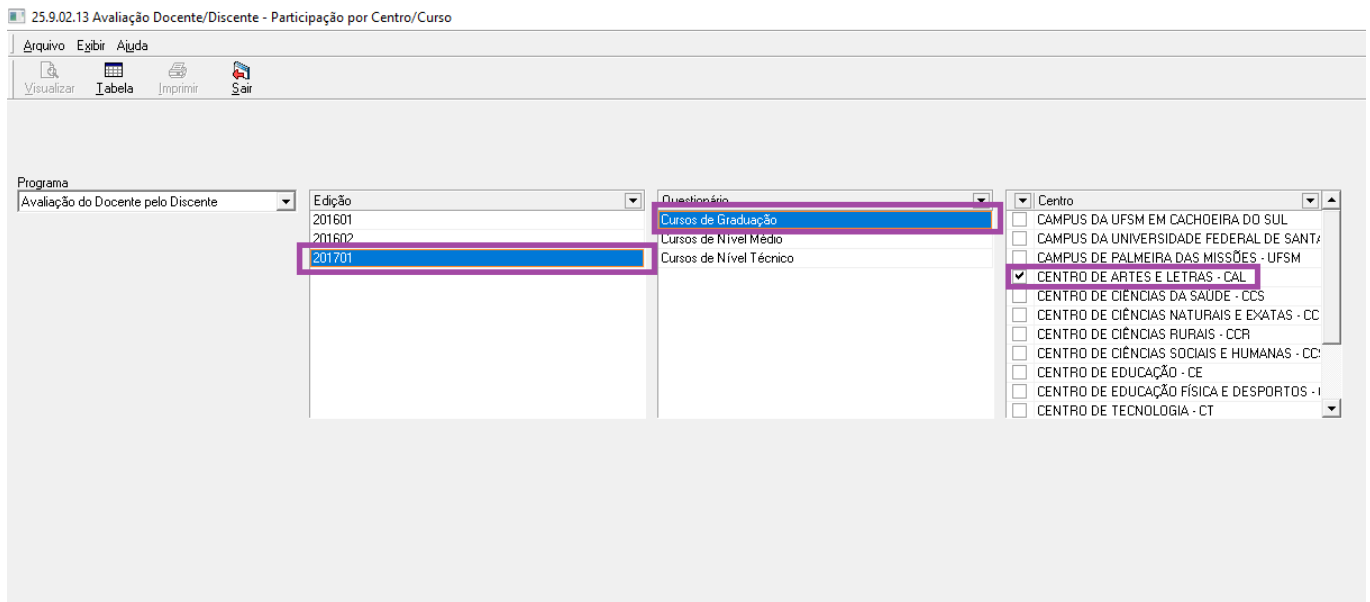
25.9.02.13 Avaliação Docente/Discente - Participação por Centro/Curso

Arquivo Exibir Ajuda

Visualizar Tabela Imprimir Sair

Programa
Avaliação do Docente pelo Discente

Edição
201601
201602
201701

Questionário
Cursos de Graduação
Cursos de Nível Médio
Cursos de Nível Técnico

Centro
CAMPUS DA UFSM EM CACHOEIRA DO SUL
CAMPUS DA UNIVERSIDADE FEDERAL DE SANTA
CAMPUS DE PALMEIRA DAS MISSÕES - UFSM
CENTRO DE ARTES E LETRAS - CAL
CENTRO DE CIÊNCIAS DA SAÚDE - CCS
CENTRO DE CIÊNCIAS NATURAIS E EXATAS - CC
CENTRO DE CIÊNCIAS RURAIS - CCR
CENTRO DE CIÊNCIAS SOCIAIS E HUMANAS - CC
CENTRO DE EDUCAÇÃO - CE
CENTRO DE EDUCAÇÃO FÍSICA E DESPORTOS - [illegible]
CENTRO DE TECNOLOGIA - CT